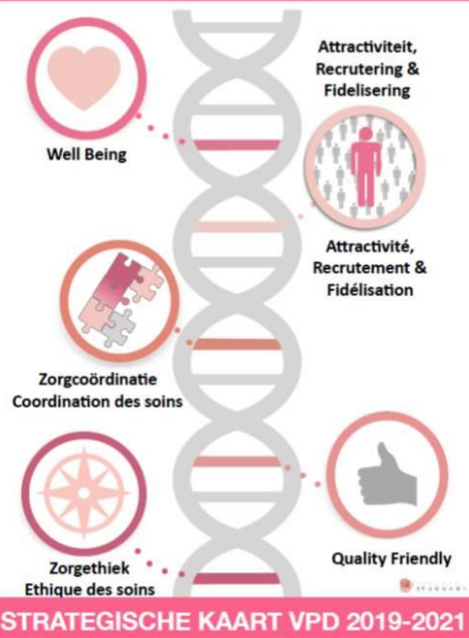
Attractiviteit, Recrutering & Fidelisering

Well Being

Attractivité, Recrutement & Fidélisation

Zorgcoördinatie
Coordination des soins

Quality Friendly

Zorgethiek
Ethique des soins

STRATEGISCHE KAART VPD 2019-2021